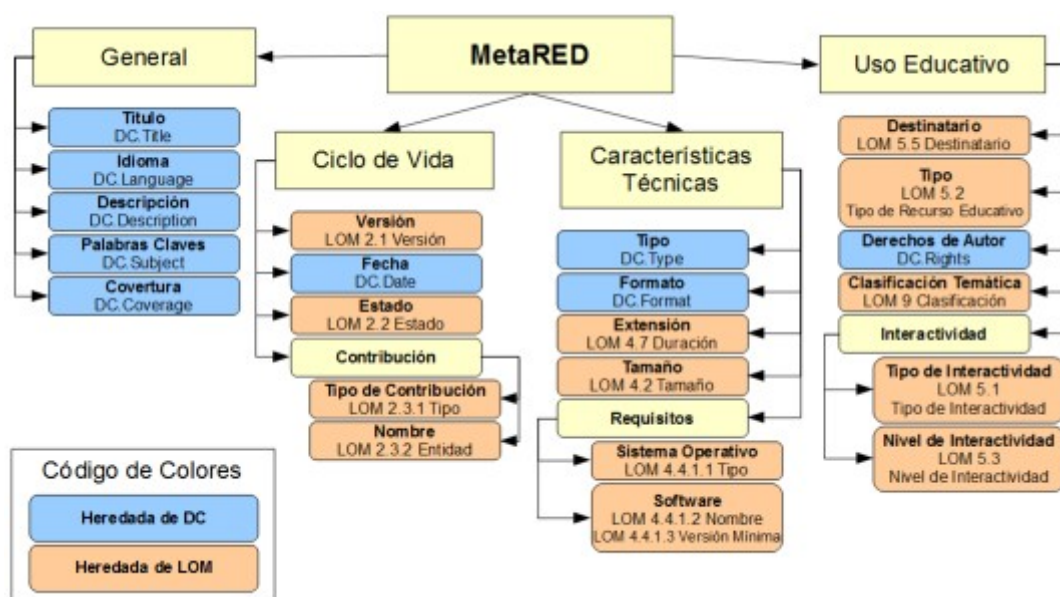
MetaRED

General

Titulo
DC.Title

Idioma
DC.Language

Descripción
DC.Description

Palabras Claves
DC.Subject

Covertura
DC.Coverage

Ciclo de Vida

Versión
LOM 2.1 Versión

Fecha
DC.Date

Estado
LOM 2.2 Estado

Contribución

Tipo de Contribución
LOM 2.3.1 Tipo

Nombre
LOM 2.3.2 Entidad

Características Técnicas

Tipo
DC.Type

Formato
DC.Format

Extensión
LOM 4.7 Duración

Tamaño
LOM 4.2 Tamaño

Requisitos

Sistema Operativo
LOM 4.4.1.1 Tipo

Software
LOM 4.4.1.2 Nombre
LOM 4.4.1.3 Versión Mínima

Uso Educativo

Destinatario
LOM 5.5 Destinatario

Tipo
LOM 5.2
Tipo de Recurso Educativo

Derechos de Autor
DC.Rights

Clasificación Temática
LOM 9 Clasificación

Interactividad

Tipo de Interactividad
LOM 5.1
Tipo de Interactividad

Nivel de Interactividad
LOM 5.3
Nivel de Interactividad

Código de Colores

Heredada de DC

Heredada de LOM